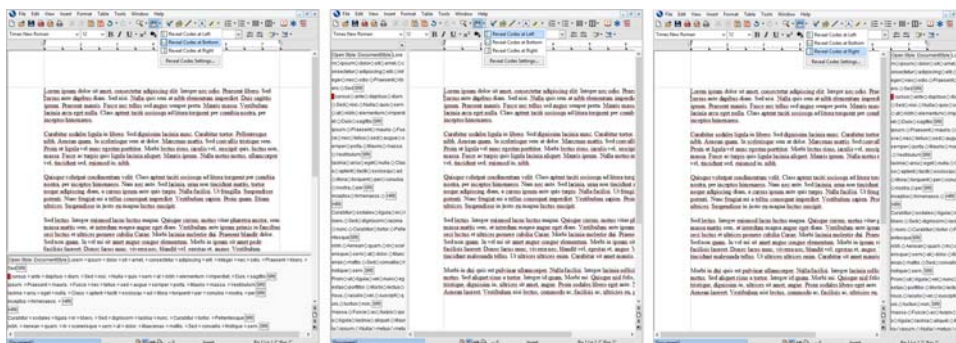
File Edit View Insert Format Table Tools Window Help

Times New Roman

Reveal Codes at Left
Reveal Codes at Bottom
Reveal Codes at Right
Reveal Codes Settings...

Lorem ipsum dolor sit amet, consectetur adipiscing elit. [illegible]

Curabitur sodales ligula in libero. Sed dignissim lacinia nunc. Curabitur tortor. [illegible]

Quisque volutpat condimentum velit. Class aptent taciti sociosqu ad litora torquent per conubia nostra, per inceptos himenaeos. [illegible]

Sed lectus. Integer euismod lacus luctus magna. Quisque cursus, metus vitae pharetra auctor, sem massa mattis sem, at interdum magna augue eget diam. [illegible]

Open Style: DocumentStyle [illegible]

File Edit View Insert Format Table Tools Window Help

Times New Roman

Reveal Codes at Left
Reveal Codes at Bottom
Reveal Codes at Right
Reveal Codes Settings...

Open Style: DocumentStyle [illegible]

Lorem ipsum dolor sit amet, consectetur adipiscing elit. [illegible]

Curabitur sodales ligula in libero. Sed dignissim lacinia nunc. Curabitur tortor. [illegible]

Quisque volutpat condimentum velit. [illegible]

Sed lectus. Integer euismod lacus luctus magna. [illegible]

Morbi in dui quis est pulvinar ullamcorper. Nulla facilisi. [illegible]

File Edit View Insert Format Table Tools Window Help

Times New Roman

Reveal Codes at Left
Reveal Codes at Bottom
Reveal Codes at Right
Reveal Codes Settings...

Open Style: DocumentStyle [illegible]

Lorem ipsum dolor sit amet, consectetur adipiscing elit. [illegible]

Curabitur sodales ligula in libero. Sed dignissim lacinia nunc. Curabitur tortor. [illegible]

Quisque volutpat condimentum velit. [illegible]

Sed lectus. Integer euismod lacus luctus magna. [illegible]

Morbi in dui quis est pulvinar ullamcorper. Nulla facilisi. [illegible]